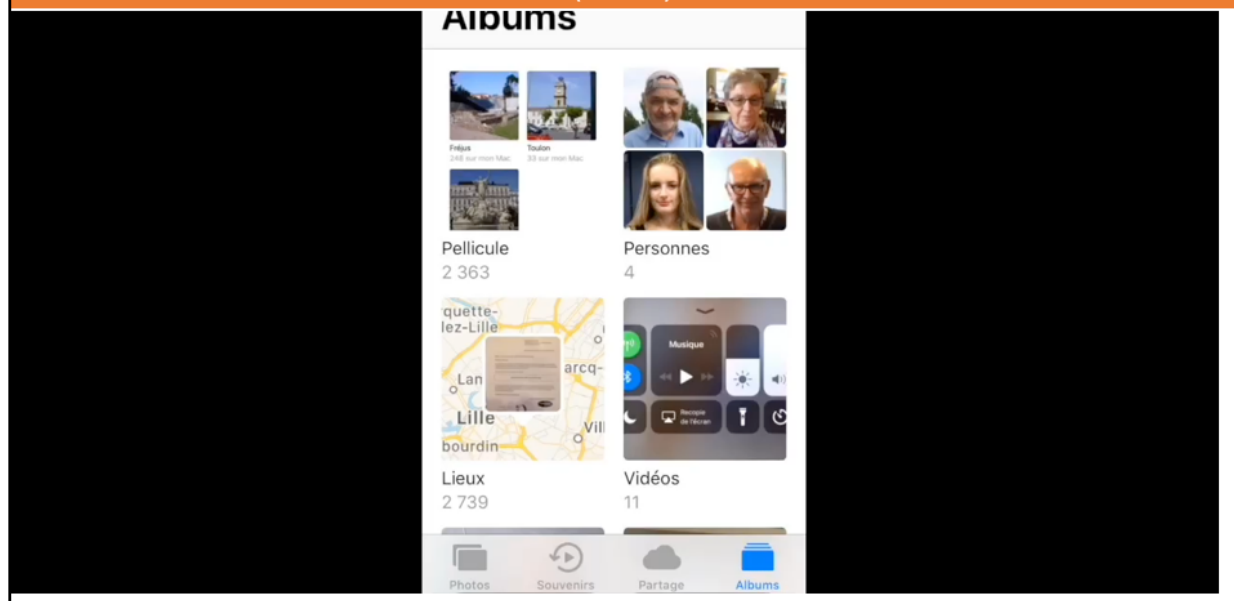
Albums

Fréjus
248 sur mon Mac

Toulon
33 sur mon Mac

Pellicule
2 363

Personnes
4

quette-
lez-Lille
Lan
arcq-
Lille
bourdin
Vill

Musique

Recopie de l'écran

Lieux
2 739

Vidéos
11

Photos
Souvenirs
Partage
Albums